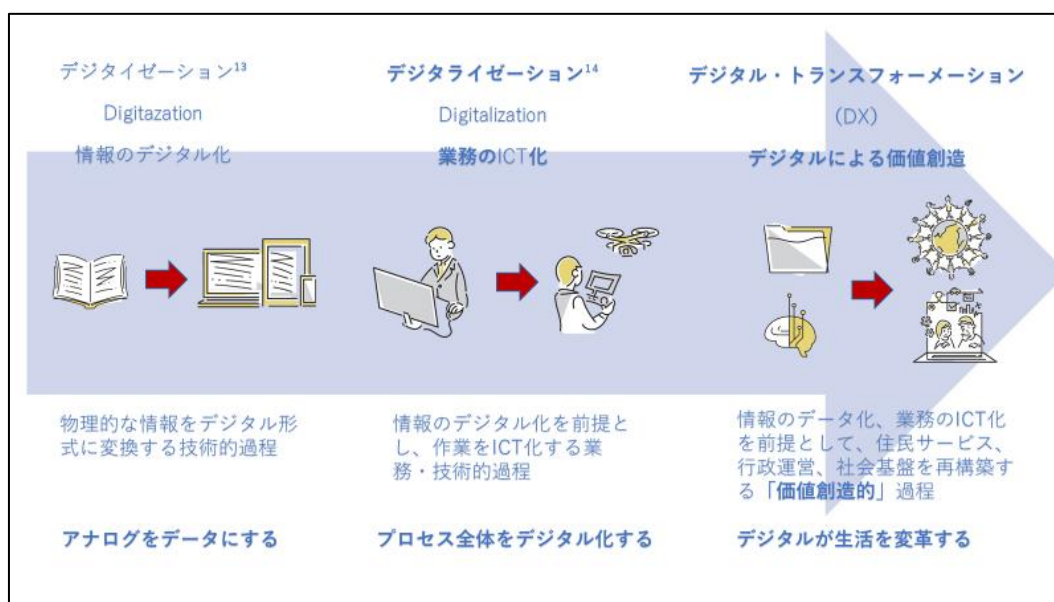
デジタイゼーション$^{13}$

Digitazation

情報のデジタル化

デジタライゼーション$^{14}$

Digitalization

業務のICT化

デジタル・トランスフォーメーション

(DX)

デジタルによる価値創造

物理的な情報をデジタル形式に変換する技術的過程

情報のデジタル化を前提とし、作業をICT化する業務・技術的過程

情報のデータ化、業務のICT化を前提として、住民サービス、行政運営、社会基盤を再構築する「価値創造的」過程

アナログをデータにする

プロセス全体をデジタル化する

デジタルが生活を変革する